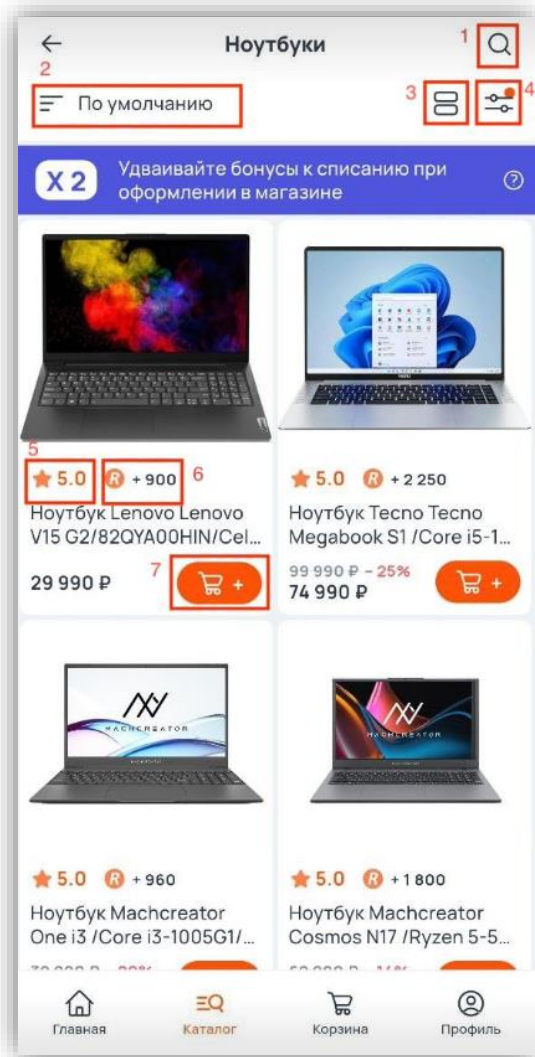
Ноутбуки 1

2
По умолчанию 3 4

X2 Удваивайте бонусы к списанию при оформлении в магазине

5
5.0 + 900 6
Ноутбук Lenovo Lenovo V15 G2/82QYA00HIN/Cel...
29 990 ₽ 7

5.0 + 2 250
Ноутбук Tecno Tecno Megabook S1 /Core i5-1...
99 990 ₽ – 25%
74 990 ₽

MACHCREATOR

5.0 + 960
Ноутбук Machcreator One i3 /Core i3-1005G1/...
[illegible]

MACHCREATOR

5.0 + 1 800
Ноутбук Machcreator Cosmos N17 /Ryzen 5-5...
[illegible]

Главная
Каталог
Корзина
Профиль